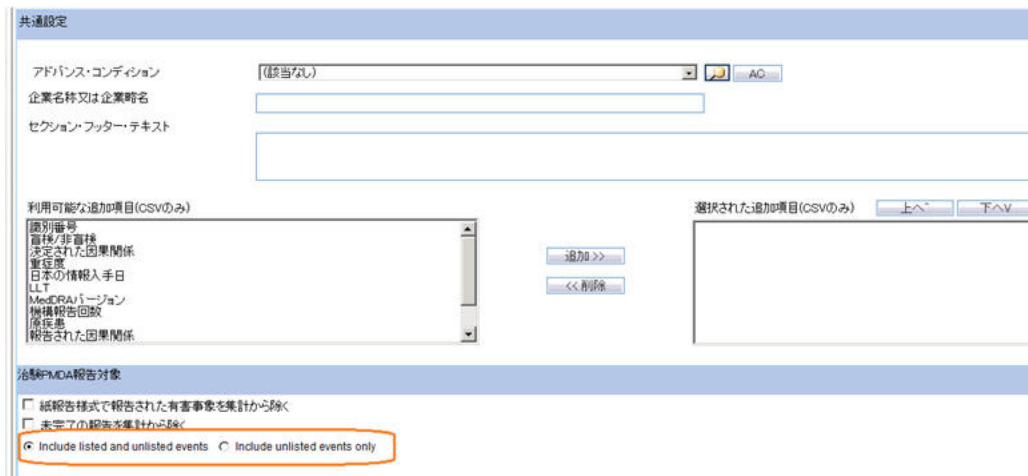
共通設定

アドバンス・コンディション
(該当なし)
AC

企業名称又は企業略名

セクション・フッター・テキスト

利用可能な追加項目(CSVのみ)
識別番号
盲検/非盲検
決定された因果関係
重症度
日本の情報入手日
LLT
MedDRAバージョン
機構報告回数
原疾患
報告された因果関係

追加 >>
<< 削除

選択された追加項目(CSVのみ)
上へ
下へV

治験PMDA報告対象

紙報告様式で報告された有害事象を集計から除く
未完了の報告を集計から除く
Include listed and unlisted events
Include unlisted events only